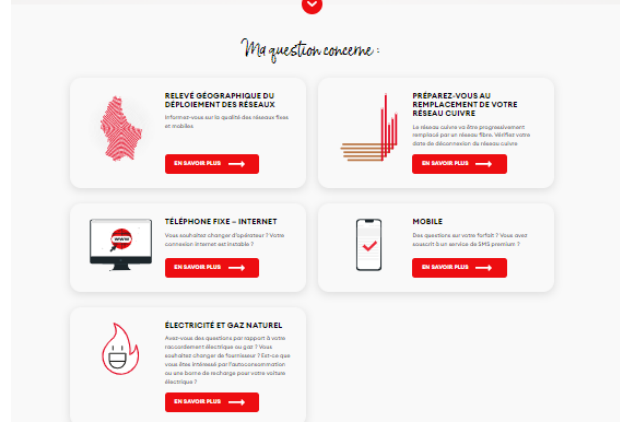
Ma question concerne :

RELEVÉ GÉOGRAPHIQUE DU DÉPLOIEMENT DES RÉSEAUX

Informez-vous sur la qualité des réseaux fixes et mobiles

EN SAVOIR PLUS

PRÉPAREZ-VOUS AU REMPLACEMENT DE VOTRE RÉSEAU CUIVRE

Le réseau cuivre va être progressivement remplacé par un réseau fibre. Vérifiez votre date de décommission du réseau cuivre

EN SAVOIR PLUS

TÉLÉPHONE FIXE – INTERNET

Vous souhaitez changer d'opérateur ? Votre connexion internet est instable ?

EN SAVOIR PLUS

MOBILE

Des questions sur votre forfait ? Vous avez souscrit à un service de SMS premium ?

EN SAVOIR PLUS

ÉLECTRICITÉ ET GAZ NATUREL

Avez-vous des questions par rapport à votre raccordement électrique ou gaz ? Vous souhaitez changer de fournisseur ? Est-ce que vous êtes intéressé par l'autoconsommation ou une borne de recharge pour votre voiture électrique ?

EN SAVOIR PLUS